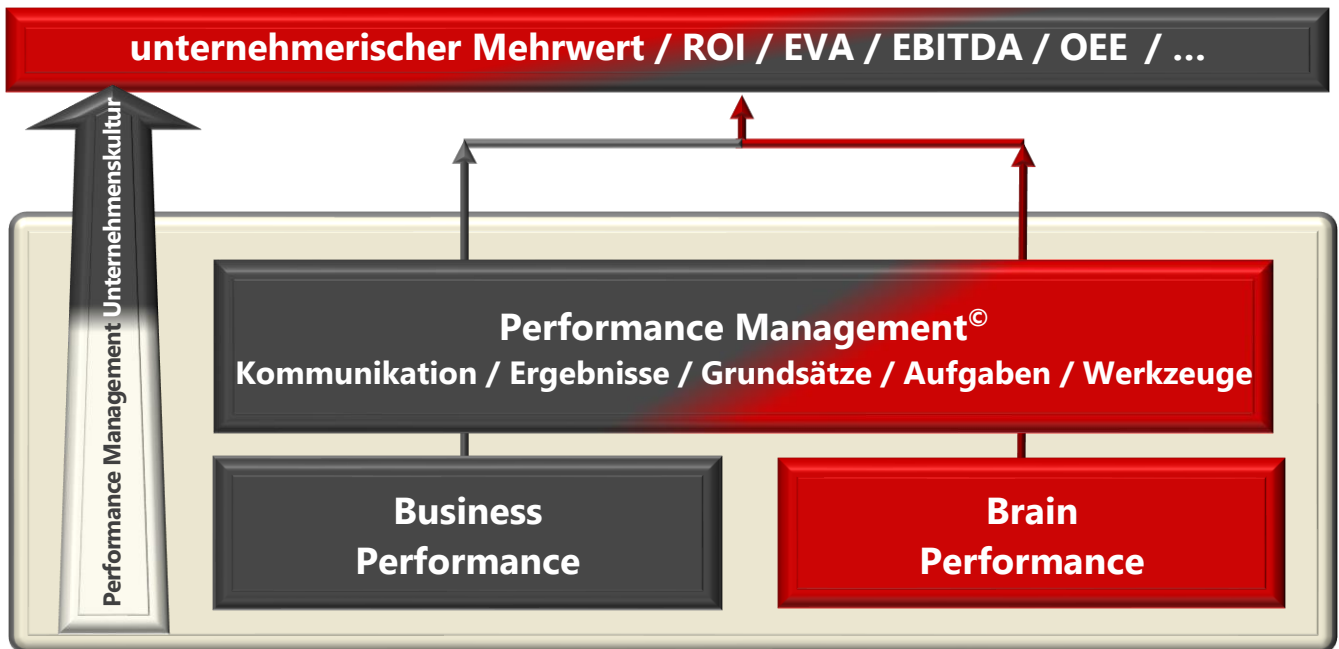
unternehmerischer Mehrwert / ROI / EVA / EBITDA / OEE / ...

Performance Management Unternehmenskultur

Performance Management©
Kommunikation / Ergebnisse / Grundsätze / Aufgaben / Werkzeuge

Business Performance

Brain Performance